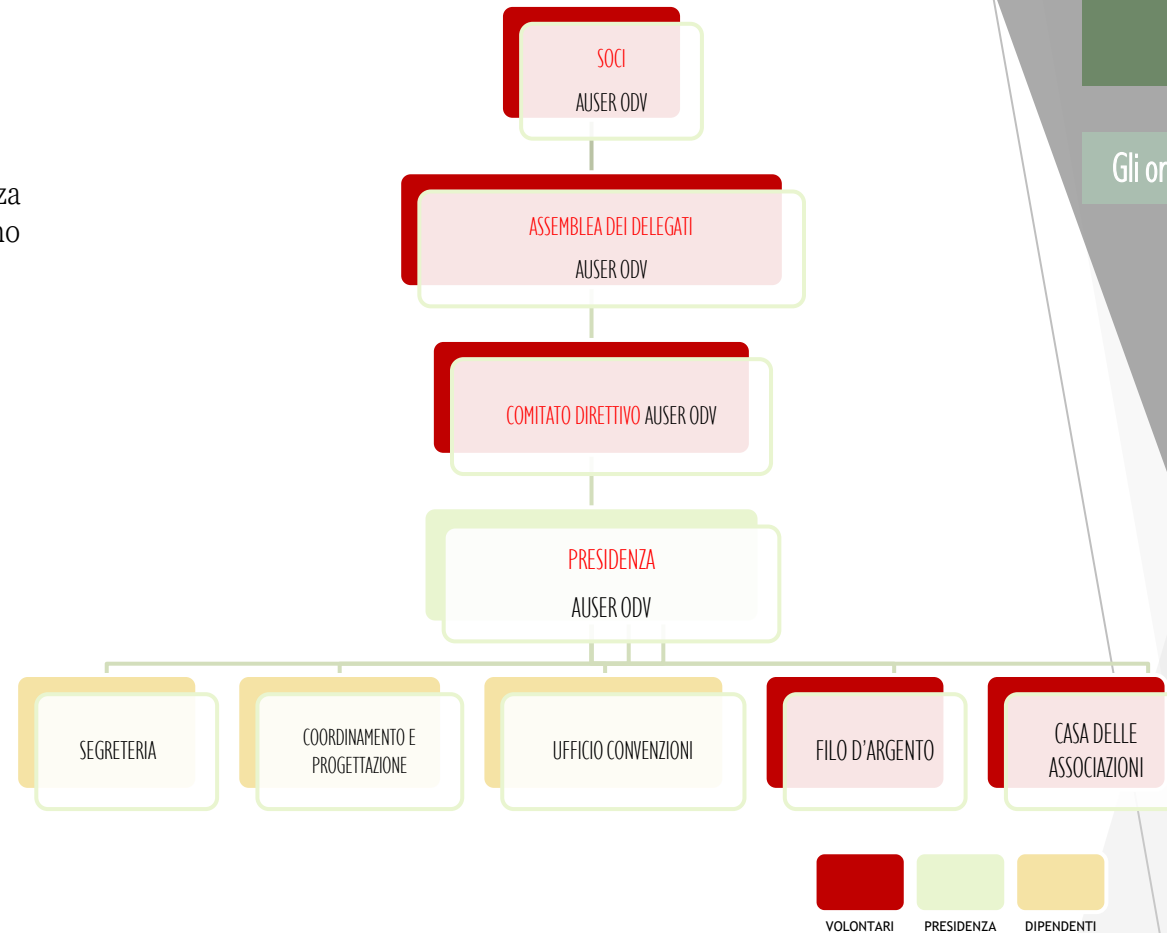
za
no

SOCI
AUSER ODV

ASSEMBLEA DEI DELEGATI
AUSER ODV

COMITATO DIRETTIVO AUSER ODV

PRESIDENZA
AUSER ODV

SEGRETERIA

COORDINAMENTO E PROGETTAZIONE

UFFICIO CONVENZIONI

FILO D'ARGENTO

CASA DELLE ASSOCIAZIONI

Gli or

VOLONTARI PRESIDENZA DIPENDENTI